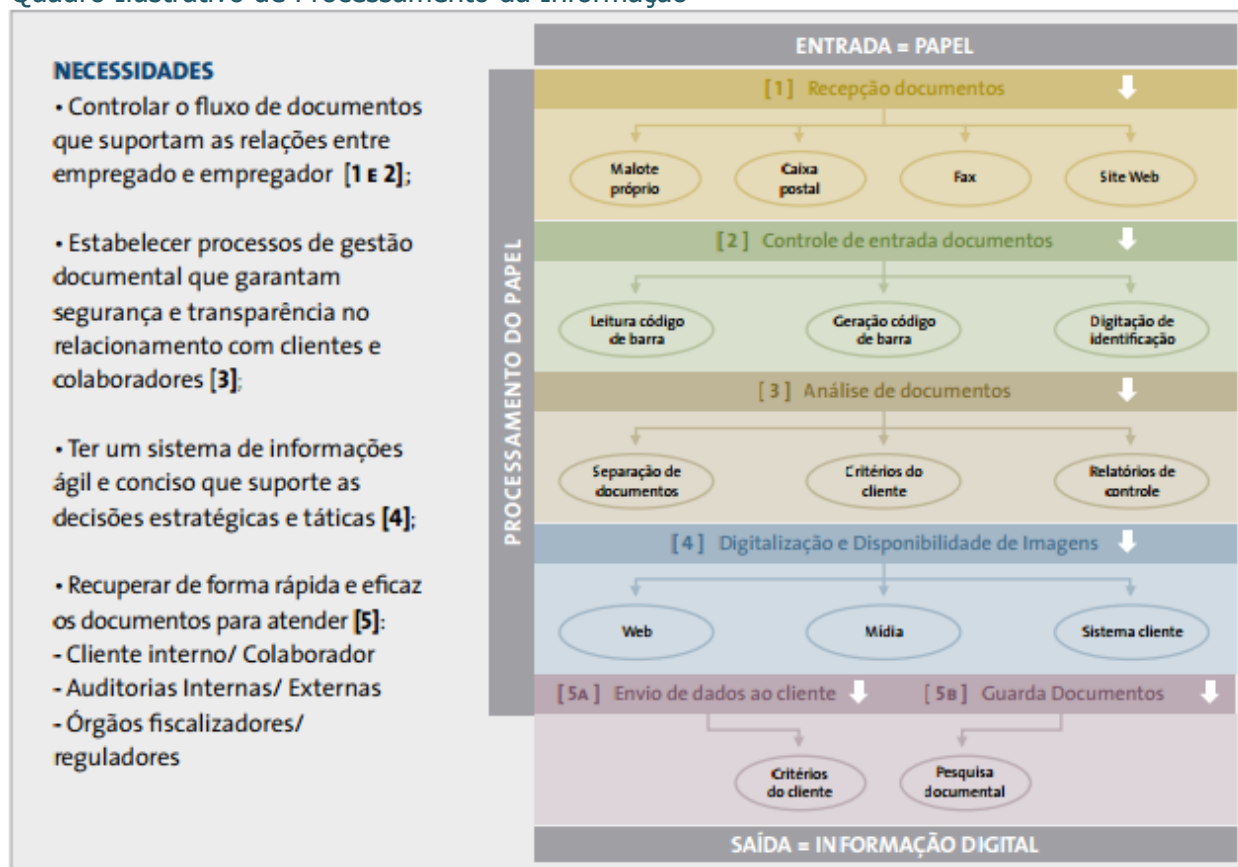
Quadro Ilustrativo do Processamento da Informação

NECESSIDADES

• Controlar o fluxo de documentos que suportam as relações entre empregado e empregador [1 E 2];

• Estabelecer processos de gestão documental que garantam segurança e transparência no relacionamento com clientes e colaboradores [3];

• Ter um sistema de informações ágil e conciso que suporte as decisões estratégicas e táticas [4];

• Recuperar de forma rápida e eficaz os documentos para atender [5]:
- Cliente interno/ Colaborador
- Auditorias Internas/ Externas
- Órgãos fiscalizadores/ reguladores

ENTRADA = PAPEL

PROCESSAMENTO DO PAPEL

[1] Recepção documentos

Malote próprio
Caixa postal
Fax
Site Web

[2] Controle de entrada documentos

Leitura código de barra
Geração código de barra
Digitação de identificação

[3] Análise de documentos

Separação de documentos
Critérios do cliente
Relatórios de controle

[4] Digitalização e Disponibilidade de Imagens

Web
Mídia
Sistema cliente

[5A] Envio de dados ao cliente
[5B] Guarda Documentos

Critérios do cliente
Pesquisa documental

SAÍDA = INFORMAÇÃO DIGITAL